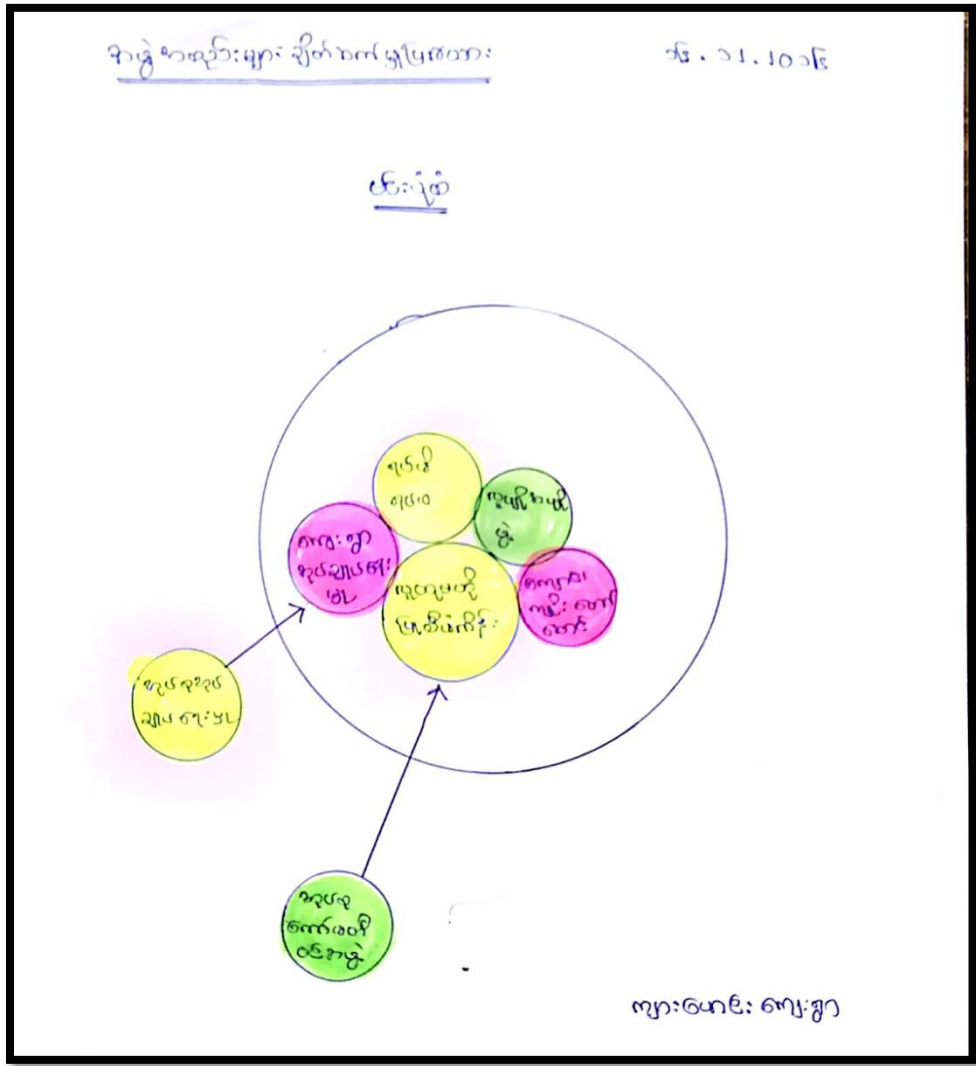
အဖွဲ့အစည်းများ ချိတ်ဆက်မှုပြမြေပုံ   ၁၆ . ၁၁ . ၂၀၁၆

ဗင်းပုံ

ရပ်ရွာ ရှေးဝ

ကျေးရွာ ကော်မတီ

ကျေးရွာ ဖွံ့ဖြိုးရေး

ကျန်းမာရေး ဌာန

ကျေးရွာ အုပ်ချုပ်ရေး မှူး

ကျောင်း ကော်မတီ

အုပ်ချုပ် ရေးမှူး

အုပ်စု ကော်မတီ ဝင်အဖွဲ့

ကျားမေါင်း ကျေးရွာ